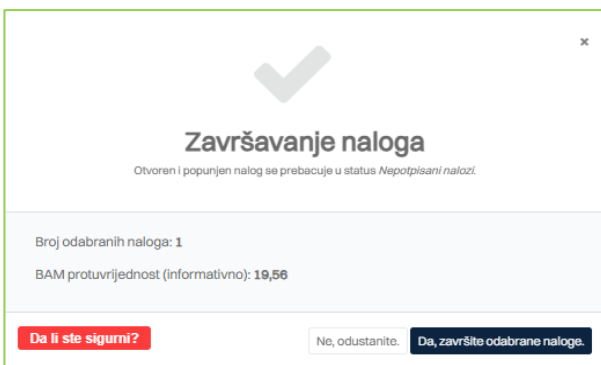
×

Završavanje naloga

Otvoren i popunjen nalog se prebacuje u status Nepotpisani nalozi.

Broj odabranih naloga: 1

BAM protuvrijednost (informativno): 19,56

Da li ste sigurni?

Ne, odustanite.

Da, završite odabrane naloge.